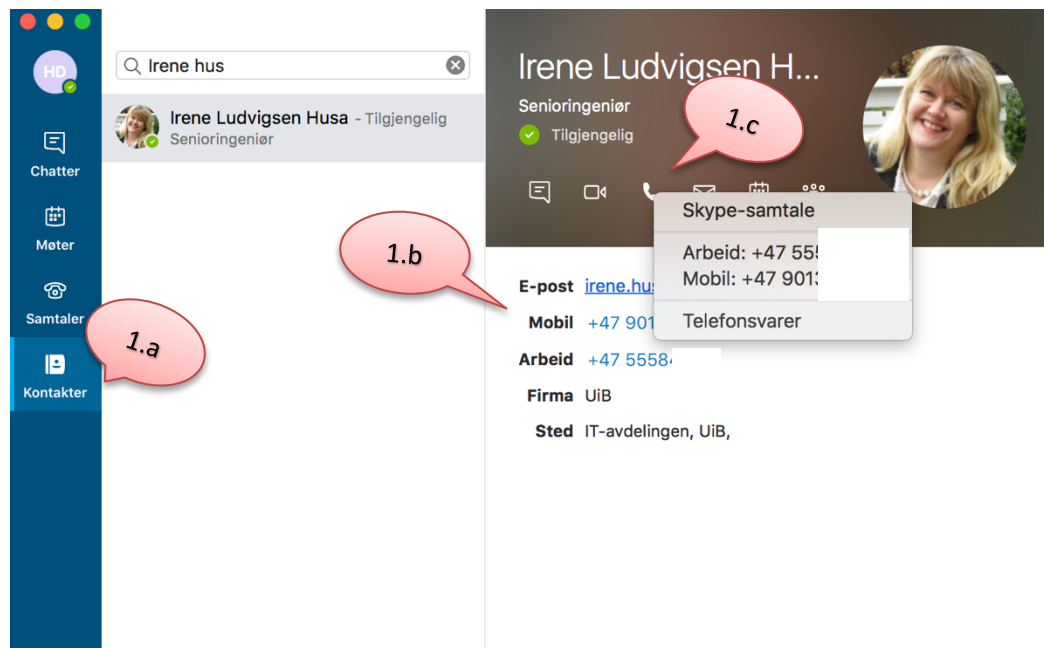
HD

Chatter

Møter

Samtaler

Kontakter

Irene hus

Irene Ludvigsen Husa - Tilgjengelig
Senioringeniør

Irene Ludvigsen H...
Senioringeniør
Tilgjengelig

Skype-samtale

Arbeid: +47 555
Mobil: +47 9013

Telefonsvarer

E-post irene.hus
Mobil +47 901
Arbeid +47 5558
Firma UiB
Sted IT-avdelingen, UiB,

1.a

1.b

1.c